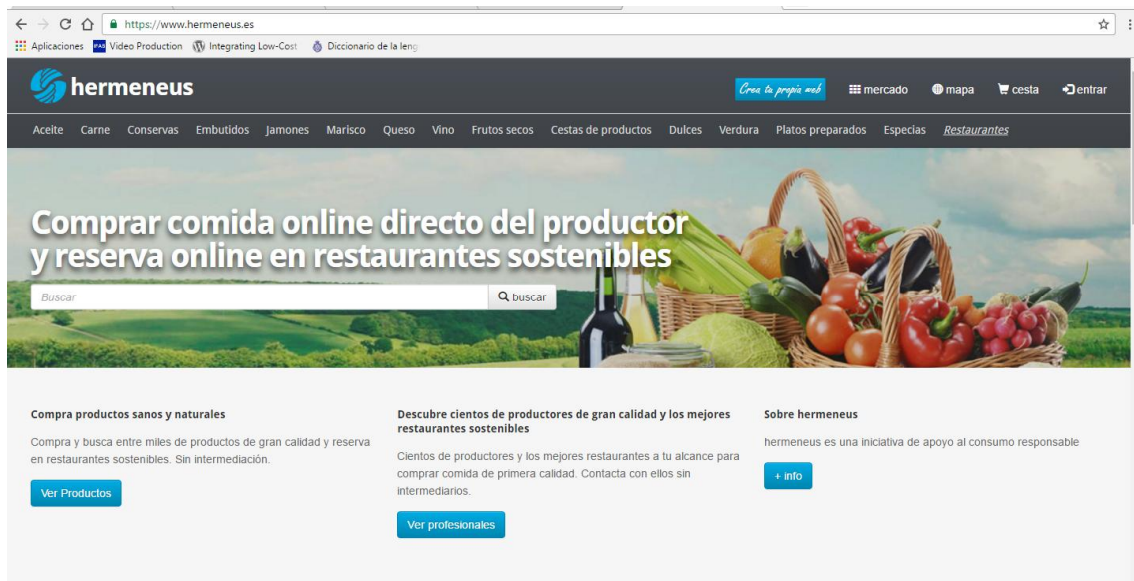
https://www.hermeneus.es

Aplicaciones Video Production Integrating Low-Cost Diccionario de la leng

hermeneus

Crea tu propia web mercado mapa cesta entrar

Aceite Carne Conservas Embutidos Jamones Marisco Queso Vino Frutos secos Cestas de productos Dulces Verdura Platos preparados Especias Restaurantes

Comprar comida online directo del productor y reserva online en restaurantes sostenibles

Buscar

buscar

Compra productos sanos y naturales

Compra y busca entre miles de productos de gran calidad y reserva en restaurantes sostenibles. Sin intermediación.

Ver Productos

Descubre cientos de productores de gran calidad y los mejores restaurantes sostenibles

Cientos de productores y los mejores restaurantes a tu alcance para comprar comida de primera calidad. Contacta con ellos sin intermediarios.

Ver profesionales

Sobre hermeneus

hermeneus es una iniciativa de apoyo al consumo responsable

+ info